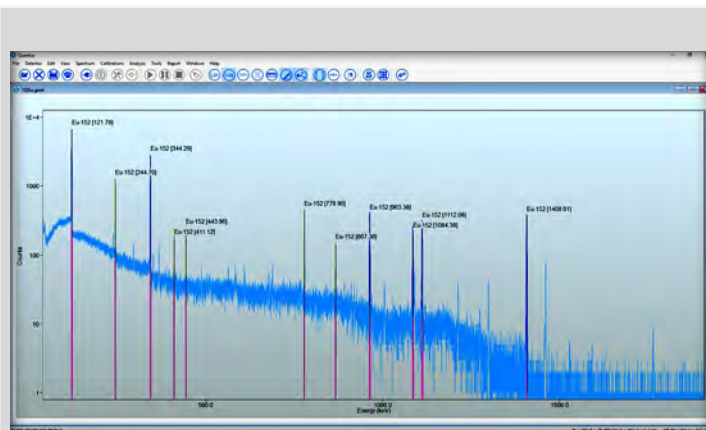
Quantus

File Detector Edit View Spectrum Calibration Analysis Tools Report Window Help

152eu.spe

1E+4

1000

100

10

1

Counts

Eu-152 [121.78]

Eu-152 [244.70]

Eu-152 [344.29]

Eu-152 [443.96]

Eu-152 [411.12]

Eu-152 [778.90]

Eu-152 [867.38]

Eu-152 [963.38]

Eu-152 [1112.08]

Eu-152 [1084.38]

Eu-152 [1408.01]

500.0

1000.0

1500.0

Energy (keV)